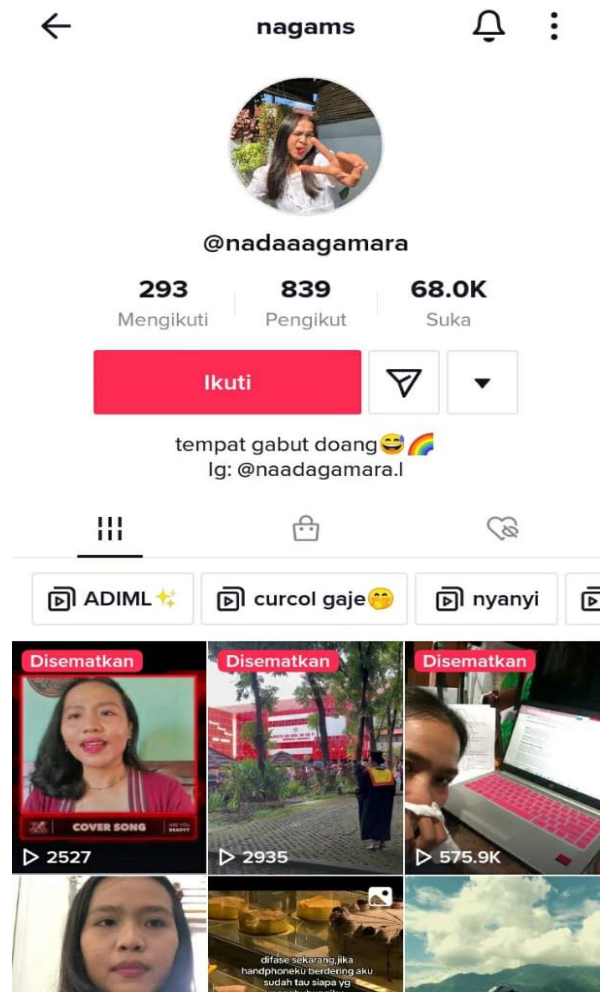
nagams

@nadaaagamara

293
Mengikuti

839
Pengikut

68.0K
Suka

Ikuti

tempat gabut doang😅🌈
Ig: @naadagamara.l

ADIML✨

curcol gaje🤭

nyanyi

Disematkan
COVER SONG
ARE YOU READY?
2527

Disematkan
2935

Disematkan
575.9K

difase sekarang,jika handphoneku berdering aku sudah tau siapa yg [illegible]